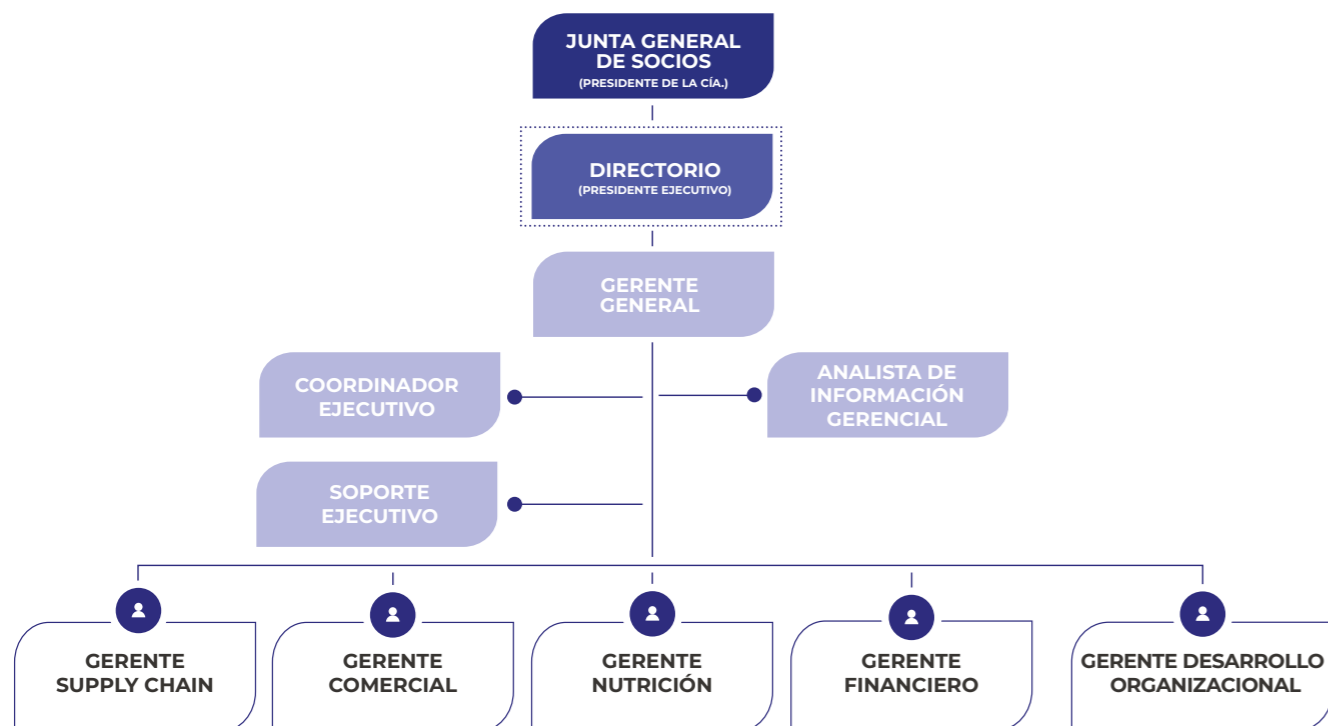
JUNTA GENERAL DE SOCIOS
(PRESIDENTE DE LA CÍA.)

DIRECTORIO
(PRESIDENTE EJECUTIVO)

GERENTE GENERAL

COORDINADOR EJECUTIVO

ANALISTA DE INFORMACIÓN GERENCIAL

SOPORTE EJECUTIVO

GERENTE SUPPLY CHAIN

GERENTE COMERCIAL

GERENTE NUTRICIÓN

GERENTE FINANCIERO

GERENTE DESARROLLO ORGANIZACIONAL